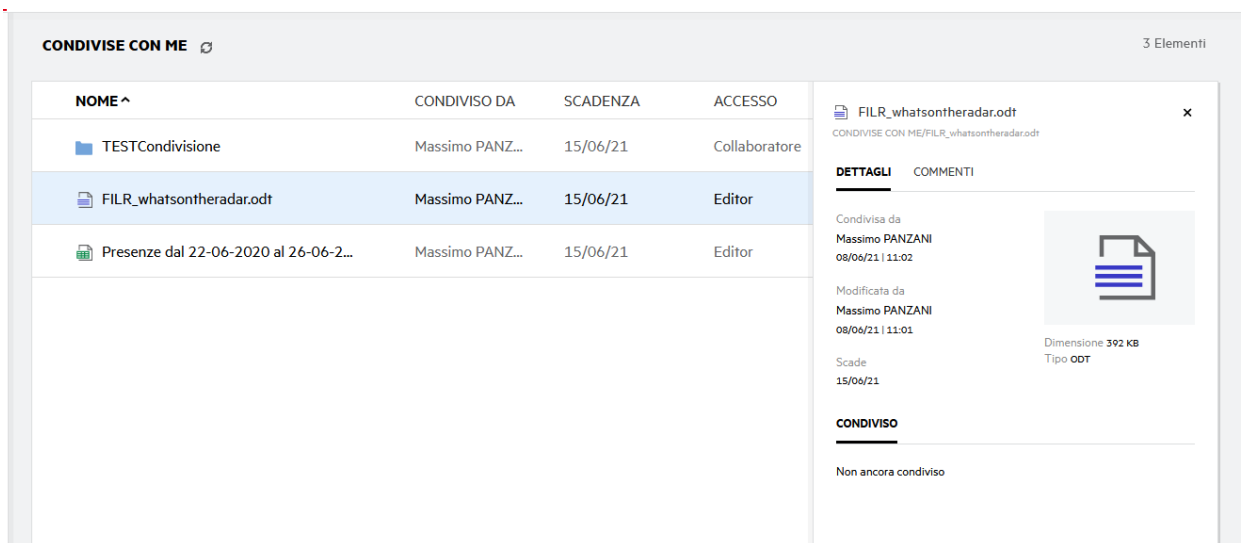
CONDIVISE CON ME

3 Elementi

| NOME ^ | CONDIVISO DA | SCADENZA | ACCESSO |
|---|---|---|---|
| TESTCondivisione | Massimo PANZ... | 15/06/21 | Collaboratore |
| FILR_whatsontheradar.odt | Massimo PANZ... | 15/06/21 | Editor |
| Presenze dal 22-06-2020 al 26-06-2... | Massimo PANZ... | 15/06/21 | Editor |

FILR_whatsontheradar.odt ×
CONDIVISE CON ME/FILR_whatsontheradar.odt

DETTAGLI COMMENTI

Condivisa da
Massimo PANZANI
08/06/21 | 11:02

Modificata da
Massimo PANZANI
08/06/21 | 11:01

Scade
15/06/21

Dimensione 392 KB
Tipo ODT

CONDIVISO

Non ancora condiviso